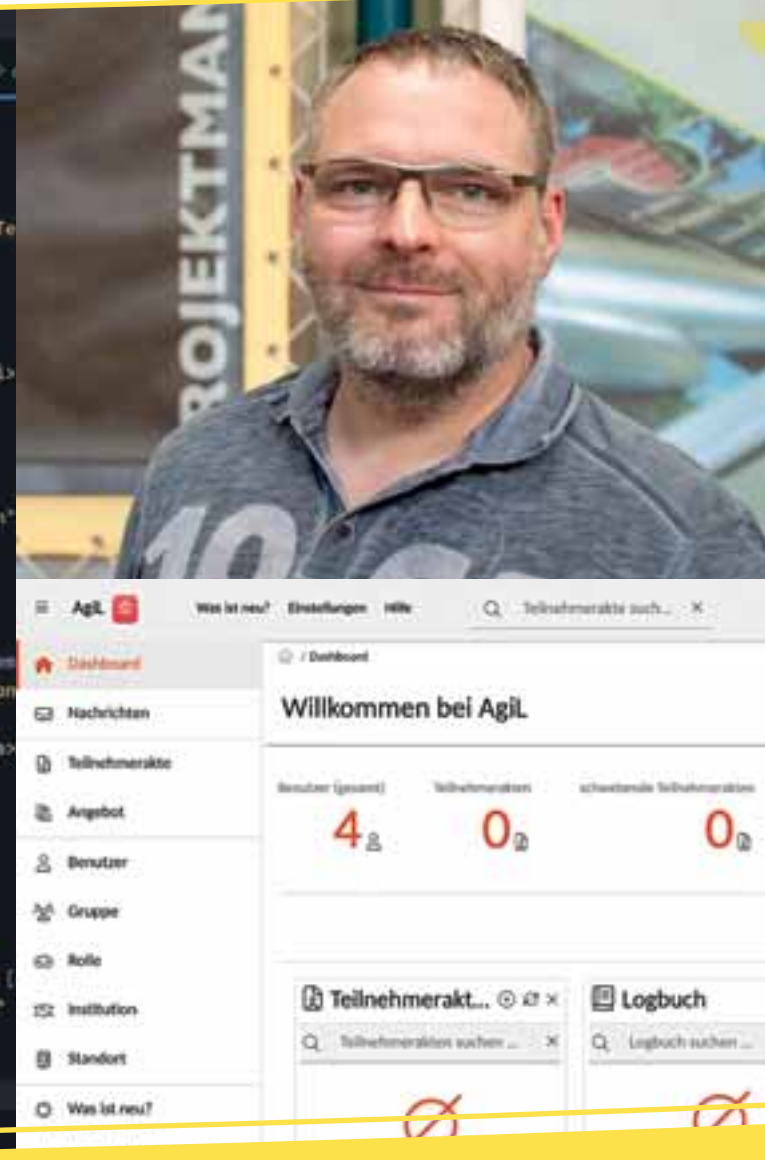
ROJEKTMA

AgiL

Was ist neu? Einstellungen Hilfe

Teilnehmerakte such... ×

Dashboard

Nachrichten

Teilnehmerakte

Angebot

Benutzer

Gruppe

Rolle

Institution

Standort

Was ist neu?

/ Dashboard

Willkommen bei AgiL

Benutzer (gesamt)

4

Teilnehmerakten

0

schwebende Teilnehmerakten

0

Teilnehmerakt...

Teilnehmerakten suchen ... ×

Logbuch

Logbuch suchen ...